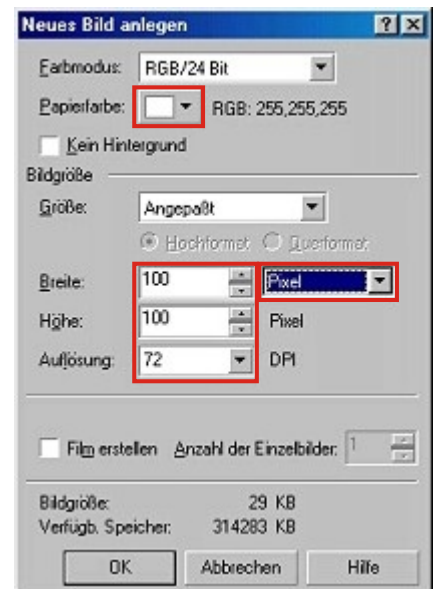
Neues Bild anlegen ? X

Farbmodus: RGB/24 Bit

Papierfarbe: RGB: 255,255,255

Kein Hintergrund

Bildgröße

Größe: Angepaßt

Hochformat Querformat

Breite: 100 Pixel

Höhe: 100 Pixel

Auflösung: 72 DPI

Film erstellen Anzahl der Einzelbilder: 1

Bildgröße: 29 KB

Verfügb. Speicher: 314283 KB

OK Abbrechen Hilfe